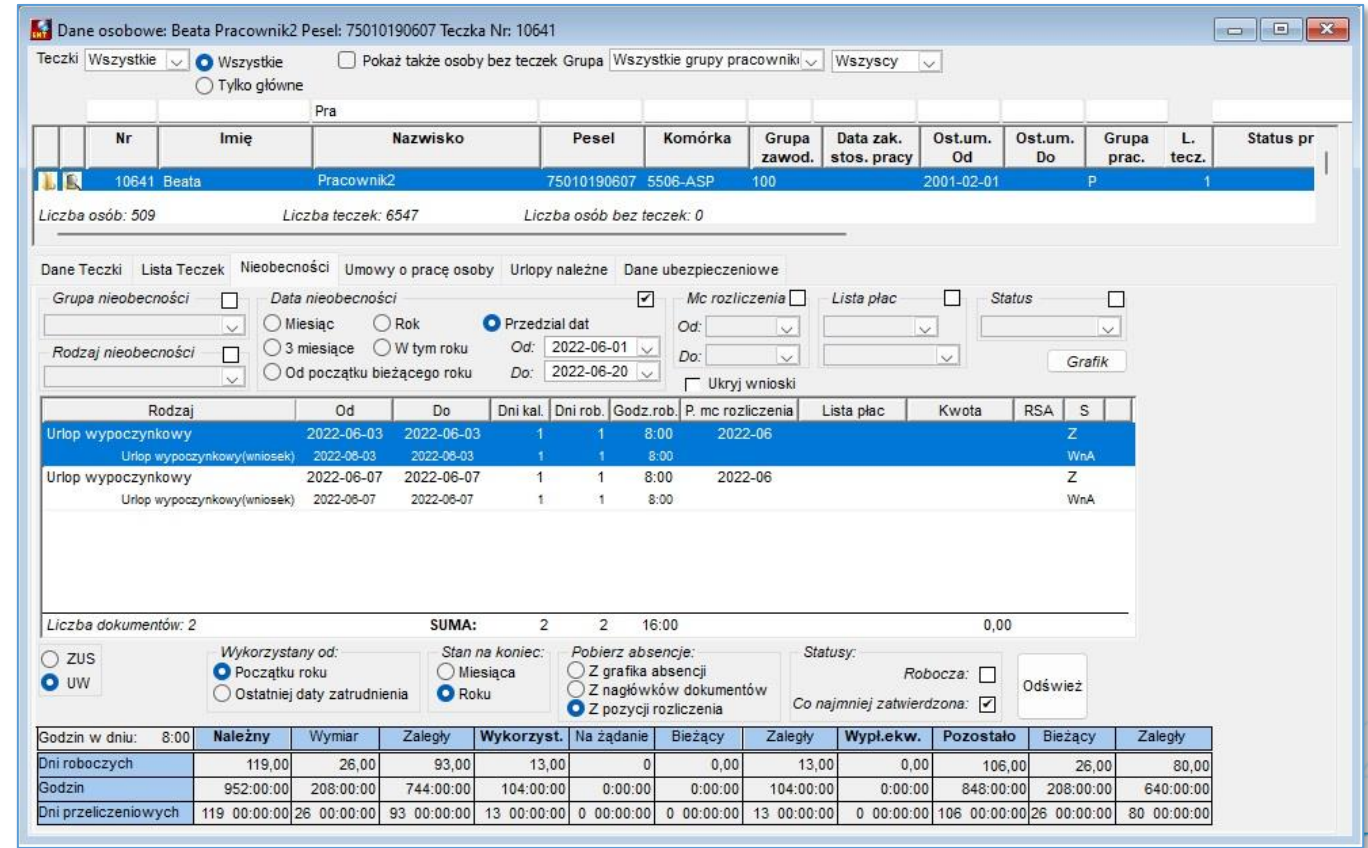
Dane osobowe: Beata Pracownik2 Pesel: 75010190607 Teczka Nr: 10641

Teczki Wszystkie Wszystkie Tylko główne Pokaż także osoby bez teczek Grupa Wszystkie grupy pracowniki Wszyscy

Pra

| Nr | Imię | Nazwisko | Pesel | Komórka | Grupa zawod. | Data zak. stos. pracy | Ost.um. Od | Ost.um. Do | Grupa prac. | L. tecz. | Status pr |
|---|---|---|---|---|---|---|---|---|---|---|---|
| 10641 | Beata | Pracownik2 | 75010190607 | 5506-ASP | 100 | | 2001-02-01 | | P | 1 | |

Liczba osób: 509 Liczba teczek: 6547 Liczba osób bez teczek: 0

Dane Teczki Lista Teczek Nieobecności Umowy o pracę osoby Urlopy należne Dane ubezpieczeniowe

Grupa nieobecności Data nieobecności Mc rozliczenia Lista płac Status

Miesiąc Rok Przedział dat
3 miesiące W tym roku Od: 2022-06-01 Od:
Rodzaj nieobecności Od początku bieżącego roku Do: 2022-06-20 Do:
Ukryj wnioski Grafik

| Rodzaj | Od | Do | Dni kal. | Dni rob. | Godz.rob. | P. mc rozliczenia | Lista płac | Kwota | RSA | S |
|---|---|---|---|---|---|---|---|---|---|---|
| Urlop wypoczynkowy | 2022-06-03 | 2022-06-03 | 1 | 1 | 8:00 | 2022-06 | | | | Z |
| Urlop wypoczynkowy(wniosek) | 2022-06-03 | 2022-06-03 | 1 | 1 | 8:00 | | | | | WnA |
| Urlop wypoczynkowy | 2022-06-07 | 2022-06-07 | 1 | 1 | 8:00 | 2022-06 | | | | Z |
| Urlop wypoczynkowy(wniosek) | 2022-06-07 | 2022-06-07 | 1 | 1 | 8:00 | | | | | WnA |

Liczba dokumentów: 2 SUMA: 2 2 16:00 0,00

ZUS
UW
Wykorzystany od: Początku roku Ostatniej daty zatrudnienia
Stan na koniec: Miesiąca Roku
Pobierz absencje: Z grafika absencji Z nagłówków dokumentów Z pozycji rozliczenia
Statusy: Robocza: Co najmniej zatwierdzona:
Odśwież

| Godzin w dniu: 8:00 | Należny | Wymiar | Zaległy | Wykorzyst. | Na żądanie | Bieżący | Zaległy | Wypł.ekw. | Pozostało | Bieżący | Zaległy |
|---|---|---|---|---|---|---|---|---|---|---|---|
| Dni roboczych | 119,00 | 26,00 | 93,00 | 13,00 | 0 | 0,00 | 13,00 | 0,00 | 106,00 | 26,00 | 80,00 |
| Godzin | 952:00:00 | 208:00:00 | 744:00:00 | 104:00:00 | 0:00:00 | 0:00:00 | 104:00:00 | 0:00:00 | 848:00:00 | 208:00:00 | 640:00:00 |
| Dni przeliczeniowych | 119 00:00:00 | 26 00:00:00 | 93 00:00:00 | 13 00:00:00 | 0 00:00:00 | 0 00:00:00 | 13 00:00:00 | 0 00:00:00 | 106 00:00:00 | 26 00:00:00 | 80 00:00:00 |